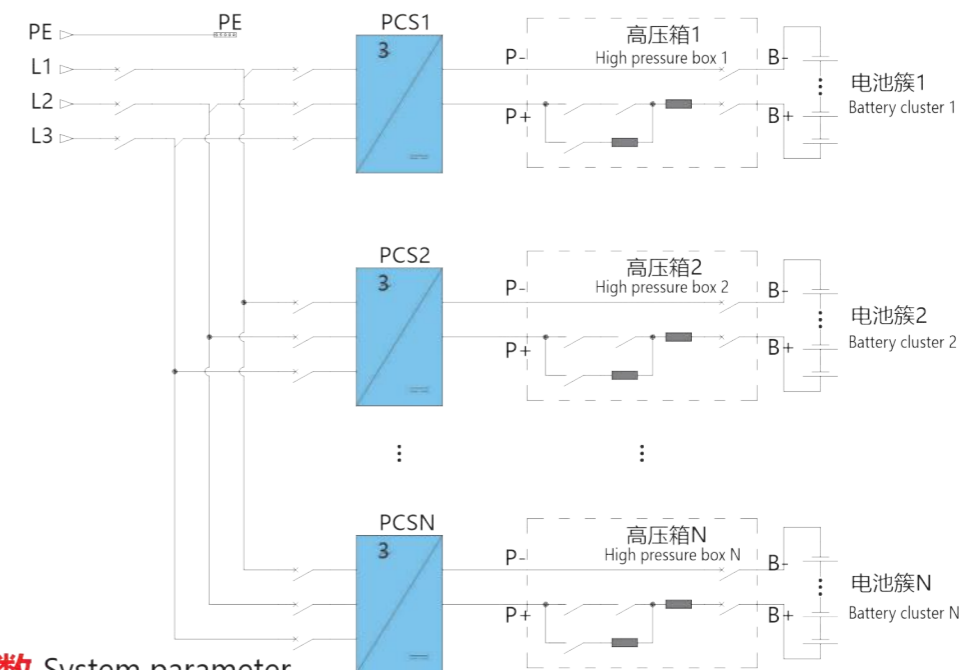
PE
L1
L2
L3
PE
PCS1
3
P-
P+
高压箱1
High pressure box 1
B-
B+
电池簇1
Battery cluster 1
PCS2
3
P-
P+
高压箱2
High pressure box 2
B-
B+
电池簇2
Battery cluster 2
PCSN
3
P-
P+
高压箱N
High pressure box N
B-
B+
电池簇N
Battery cluster N
数 System parameter